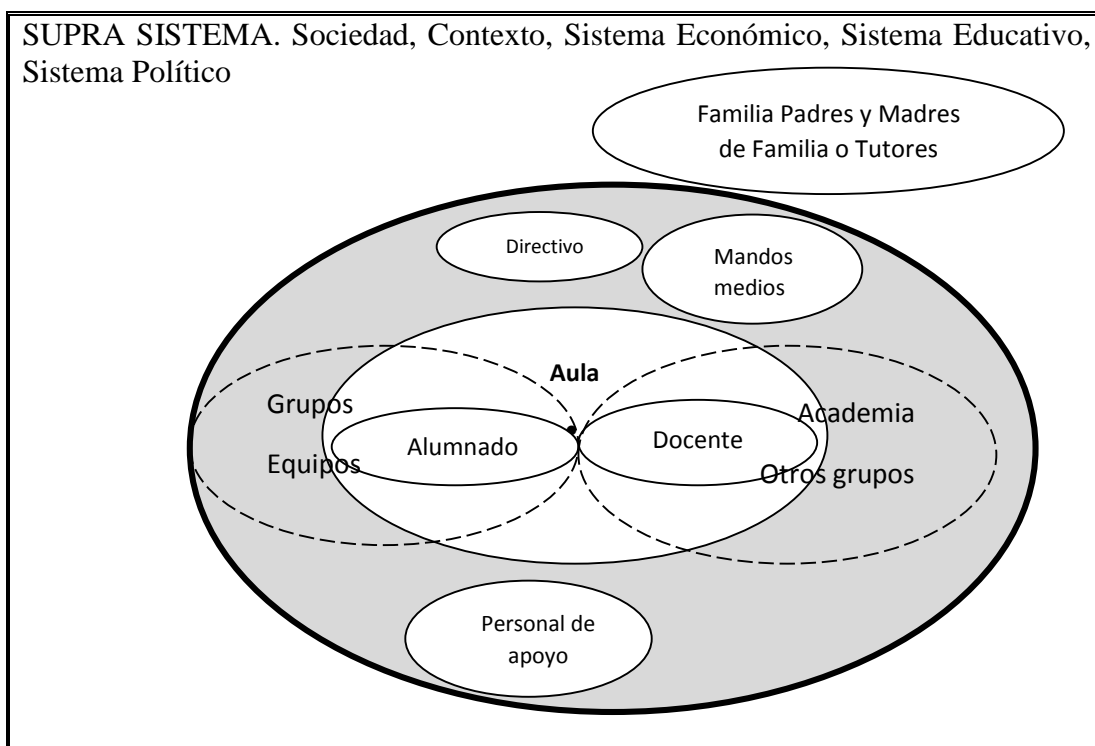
SUPRA SISTEMA. Sociedad, Contexto, Sistema Económico, Sistema Educativo, Sistema Político

Familia Padres y Madres de Familia o Tutores

Directivo

Mandos medios

Aula

Grupos

Equipos

Alumnado

Docente

Academia

Otros grupos

Personal de apoyo